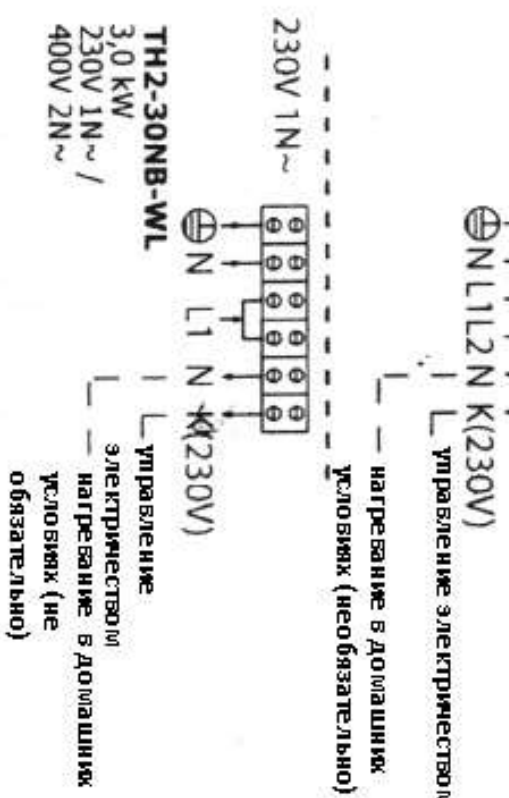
TH2-30NB-WL
3,0 kW
230V 1N~ /
400V 2N~

230V 1N~

⊕N L1L2 N K(230V)
управление электриество м
нагревание в домашних условиях (необязательно)

⊕N L1 N K(230V)
управление электриество м
нагревание в домашних условиях (не обязательно)